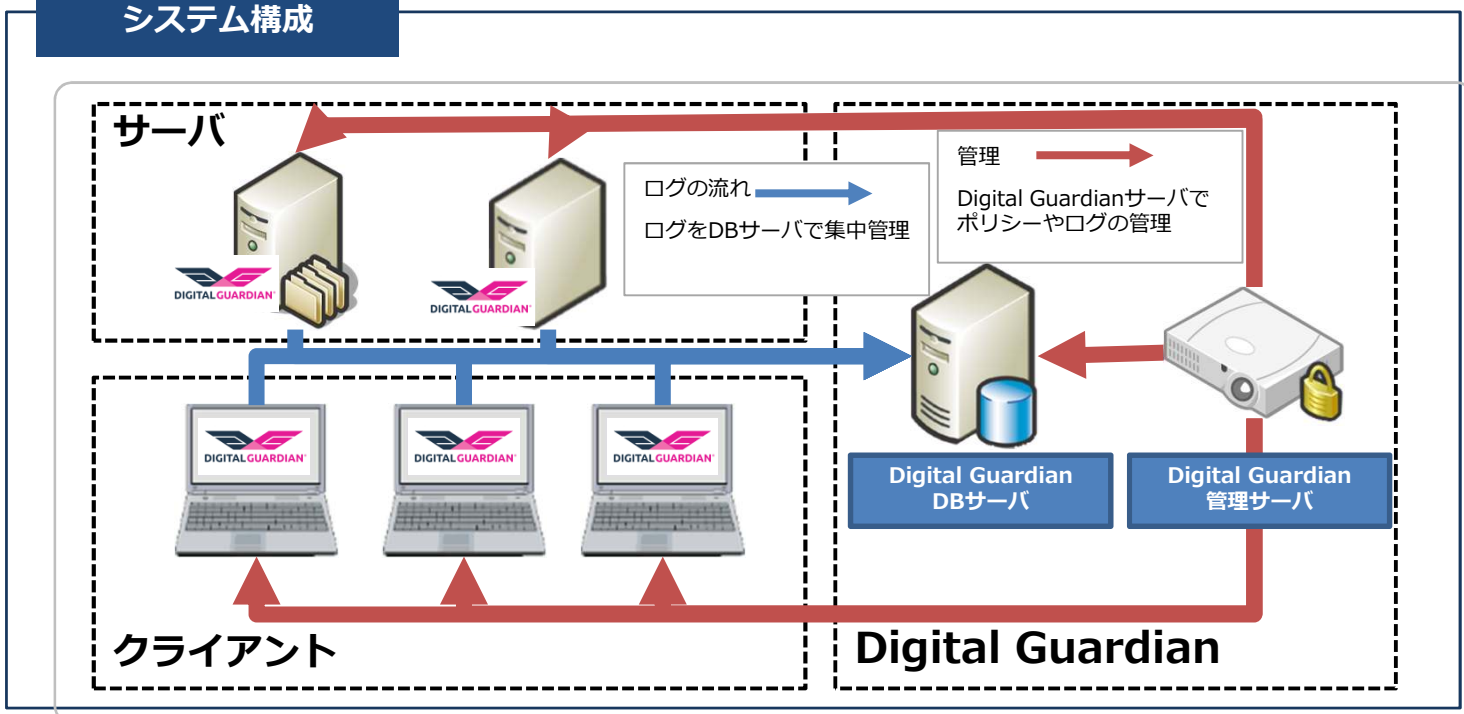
システム構成

サーバ

DIGITALGUARDIAN

DIGITALGUARDIAN

ログの流れ

ログをDBサーバで集中管理

管理

Digital Guardianサーバでポリシーやログの管理

DIGITALGUARDIAN

DIGITALGUARDIAN

DIGITALGUARDIAN

Digital Guardian DBサーバ

Digital Guardian 管理サーバ

クライアント

Digital Guardian